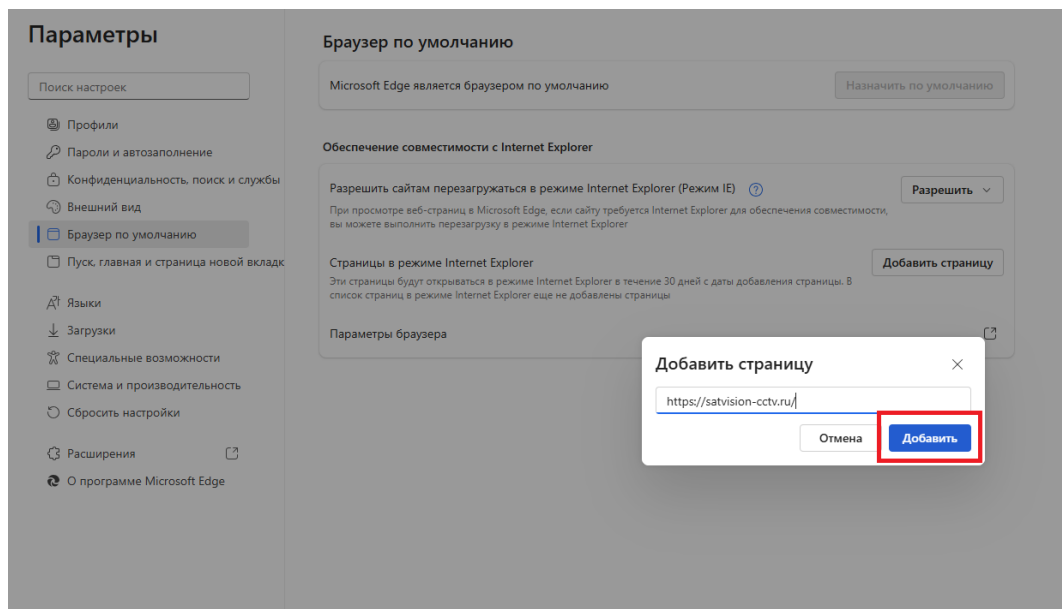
Параметры

Поиск настроек

Профили
Пароли и автозаполнение
Конфиденциальность, поиск и службы
Внешний вид
Браузер по умолчанию
Пуск, главная и страница новой вкладк
Языки
Загрузки
Специальные возможности
Система и производительность
Сбросить настройки
Расширения
О программе Microsoft Edge

Браузер по умолчанию

Microsoft Edge является браузером по умолчанию
Назначить по умолчанию

Обеспечение совместимости с Internet Explorer

Разрешить сайтам перезагружаться в режиме Internet Explorer (Режим IE) ?
Разрешить
При просмотре веб-страниц в Microsoft Edge, если сайту требуется Internet Explorer для обеспечения совместимости, вы можете выполнить перезагрузку в режиме Internet Explorer

Страницы в режиме Internet Explorer
Добавить страницу
Эти страницы будут открываться в режиме Internet Explorer в течение 30 дней с даты добавления страницы. В список страниц в режиме Internet Explorer еще не добавлены страницы

Параметры браузера

Добавить страницу
https://satvision-cctv.ru/
Отмена
Добавить